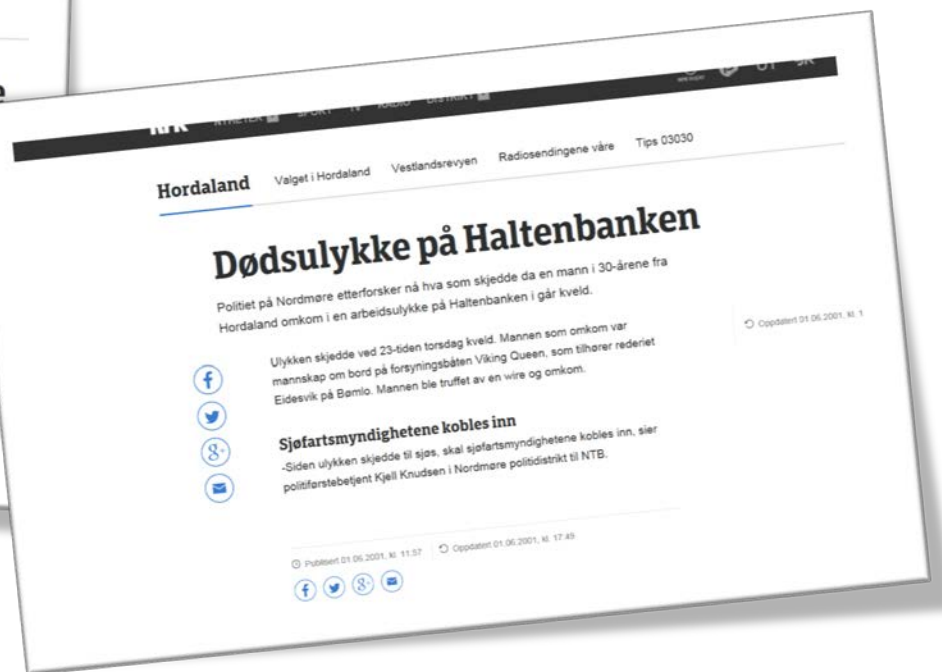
NRK NYHETER SPORT TV RADIO DISTRIKT

Hordaland Valget i Hordaland Vestlandsrevyen Radiosendingene våre Tips 03030

Dødsulykke på Haltenbanken

Politiet på Nordmøre etterforsker nå hva som skjedde da en mann i 30-årene fra Hordaland omkom i en arbeidsulykke på Haltenbanken i går kveld.

Oppdatert 01.06.2001, kl. 1

Ulykken skjedde ved 23-tiden torsdag kveld. Mannen som omkom var mannskap om bord på forsyningsbåten Viking Queen, som tilhører rederiet Eidesvik på Bømlo. Mannen ble truffet av en wire og omkom.

Sjøfartsmyndighetene kobles inn

-Siden ulykken skjedde til sjøs, skal sjøfartsmyndighetene kobles inn, sier politiførstebetjent Kjell Knudsen i Nordmøre politidistrikt til NTB.

Publisert 01.06.2001, kl. 11:57 Oppdatert 01.06.2001, kl. 17:49